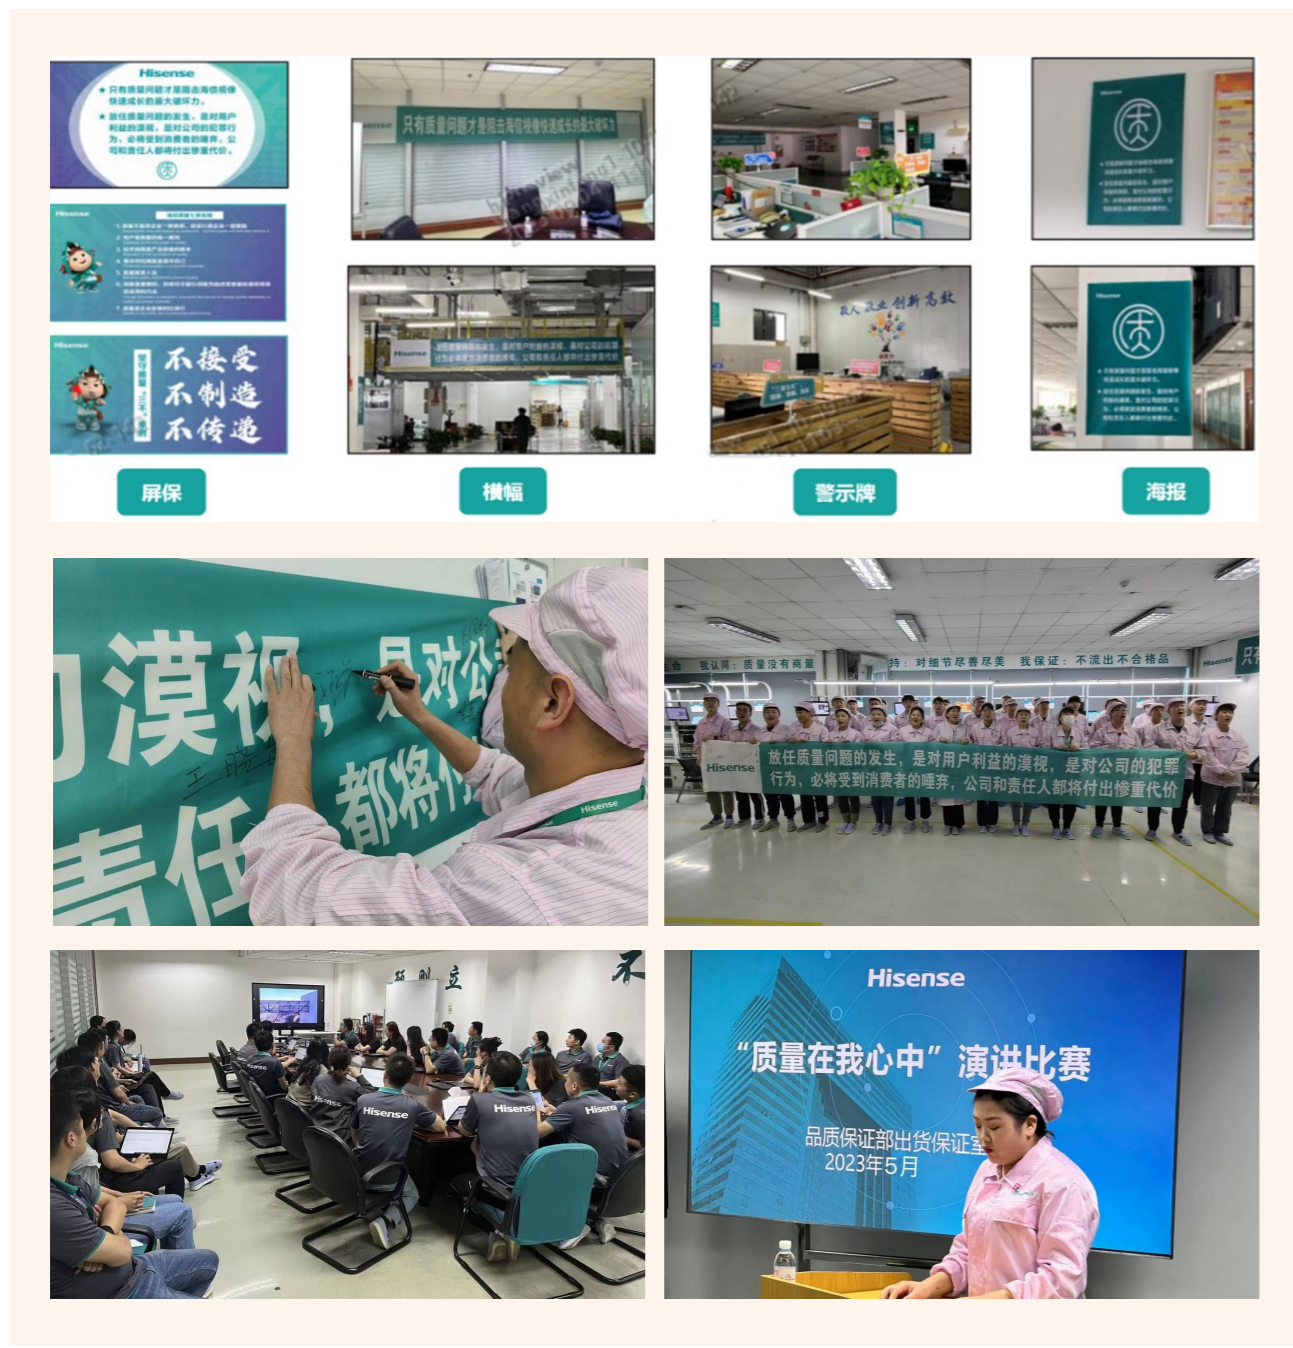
Hisense
★ 只有质量问题才是阻击海信视像快速成长的最大破坏力。
★ 放任质量问题的发生，是对用户利益的漠视，是对公司的犯罪行为，必将受到消费者的唾弃，公司和责任人都将付出惨重代价。

Hisense

Hisense
不接受
不制造
不传递

只有质量问题才是阻击海信视像快速成长的最大破坏力

Hisense

我人 立业 创新 高效

屏保

横幅

警示牌

海报

漠视，是对公
责任 都将付

Hisense

我认同：质量没有商量　坚持：对细节尽善尽美　我保证：不流出不合格品

Hisense
放任质量问题的发生，是对用户利益的漠视，是对公司的犯罪行为，必将受到消费者的唾弃，公司和责任人都将付出惨重代价

Hisense

Hisense
"质量在我心中" 演讲比赛
品质保证部出货保证室
2023年5月